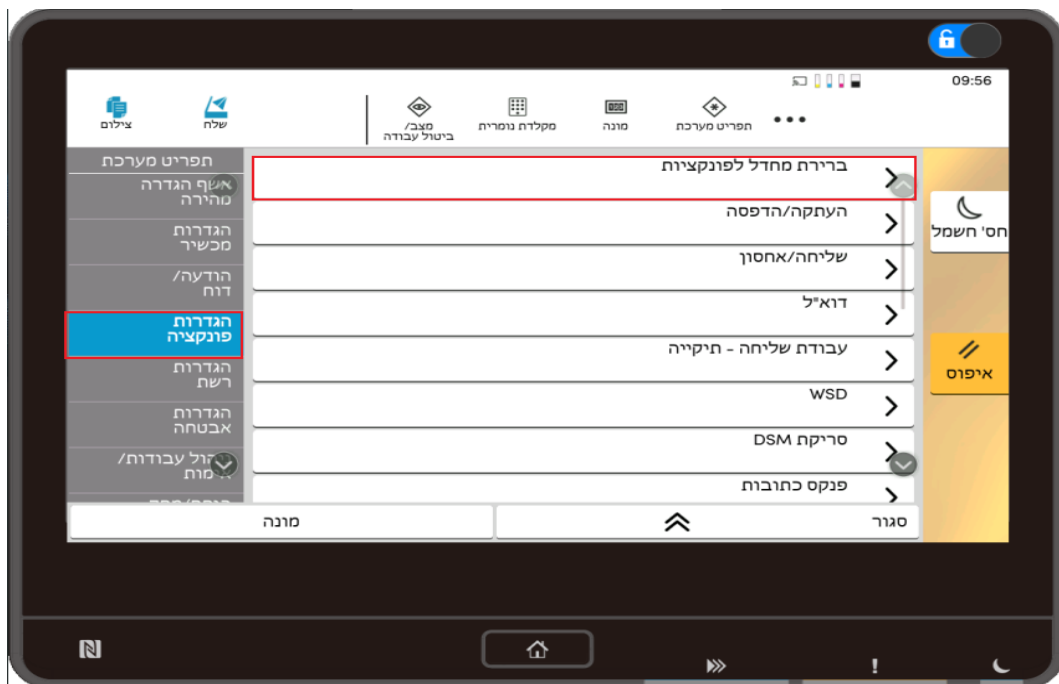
09:56

צילום
שלח
מצב/ ביטול עבודה
מקלדת נומרית
מונה
תפריט מערכת

תפריט מערכת
אשף הגדרה מהירה
הגדרות מכשיר
הודעה/ דוח
הגדרות פונקציה
הגדרות רשת
הגדרות אבטחה
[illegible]הול עבודות/ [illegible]מות

ברירת מחדל לפונקציות
העתקה/הדפסה
שליחה/אחסון
דוא"ל
עבודת שליחה - תיקייה
WSD
סריקת DSM
פנקס כתובות

חס' חשמל
איפוס

מונה
סגור